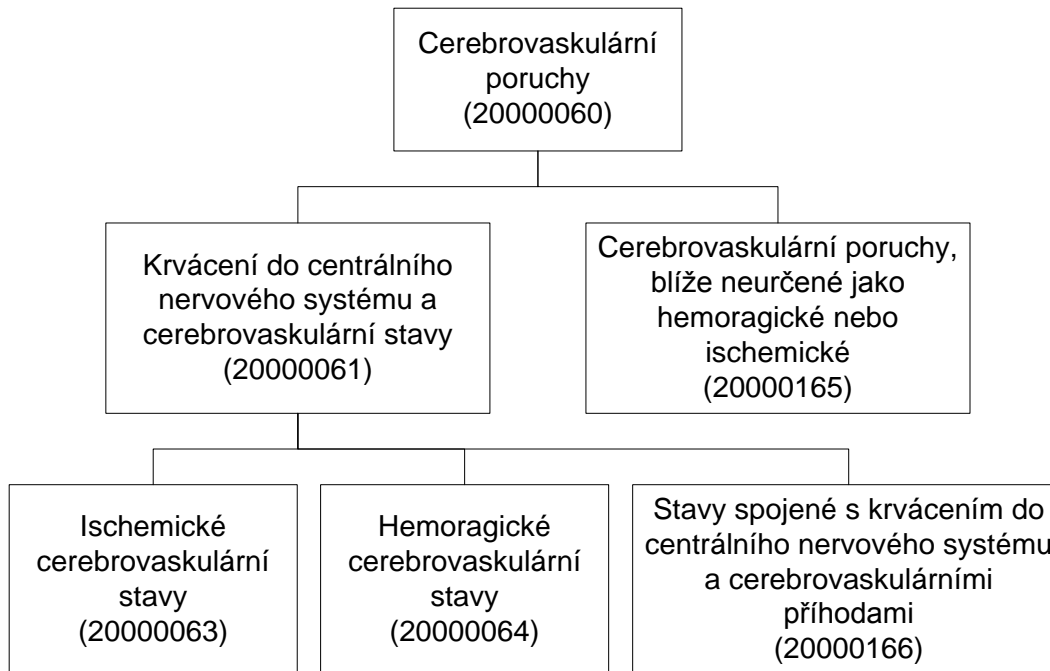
Cerebrovaskulární poruchy (20000060)

Krvácení do centrálního nervového systému a cerebrovaskulární stavy (20000061)

Cerebrovaskulární poruchy, blíže neurčené jako hemoragické nebo ischemické (20000165)

Ischemické cerebrovaskulární stavy (20000063)

Hemoragické cerebrovaskulární stavy (20000064)

Stavy spojené s krvácením do centrálního nervového systému a cerebrovaskulárními příhodami (20000166)